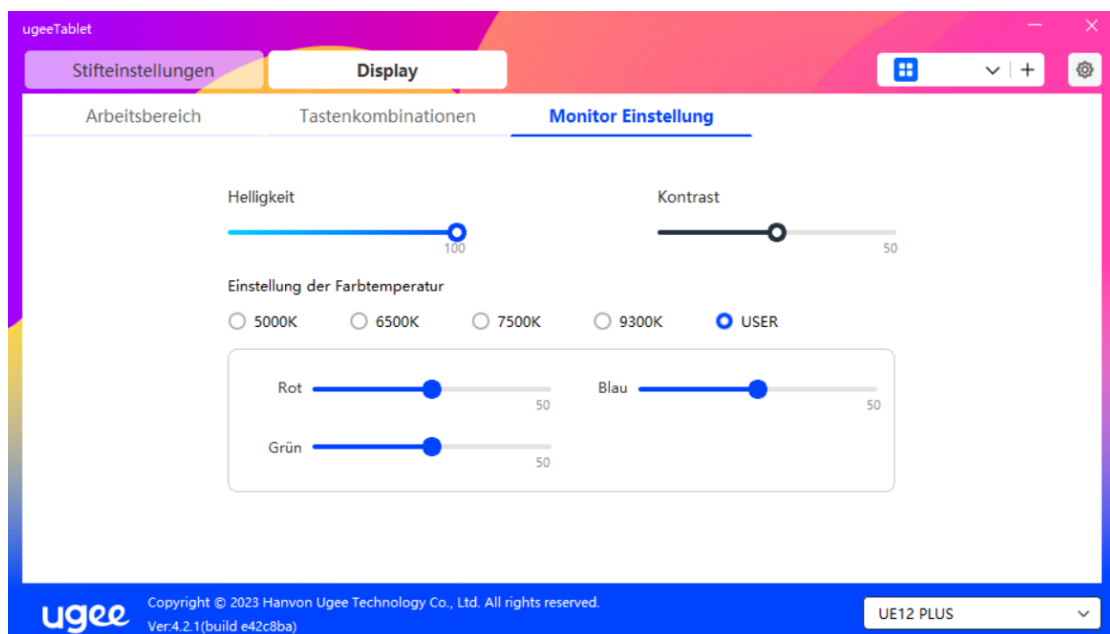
ugeeTablet

Stifteinstellungen
Display

Arbeitsbereich
Tastenkombinationen
Monitor Einstellung

Helligkeit
100

Kontrast
50

Einstellung der Farbtemperatur
5000K
6500K
7500K
9300K
USER

Rot
50
Blau
50
Grün
50

ugee
Copyright © 2023 Hanvon Ugee Technology Co., Ltd. All rights reserved.
Ver:4.2.1(build e42c8ba)
UE12 PLUS